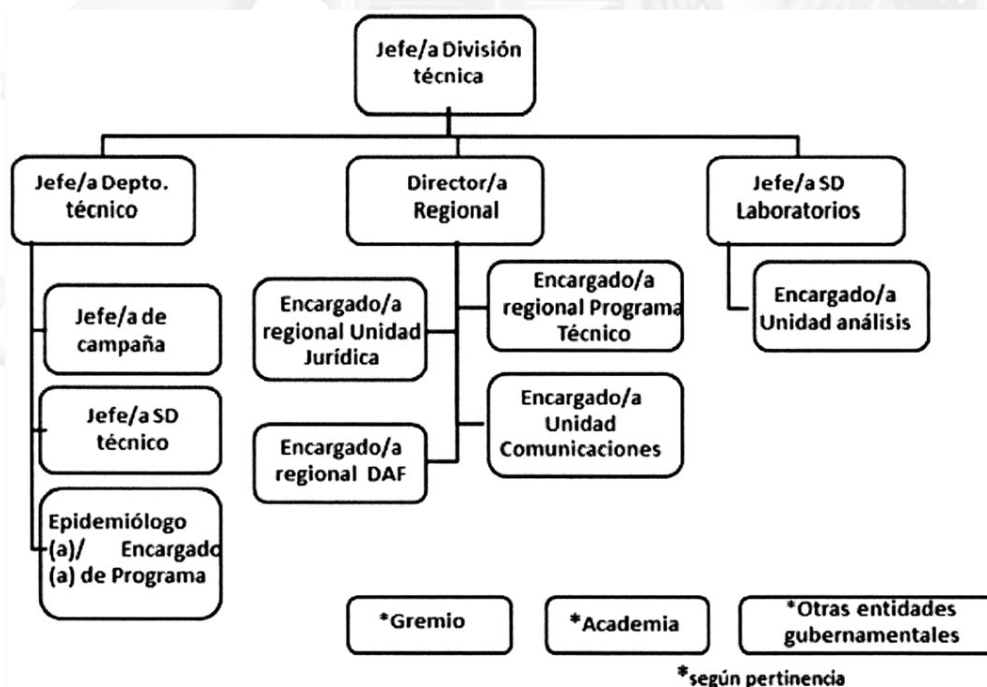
Jefe/a División técnica

Jefe/a Depto. técnico

Director/a Regional

Jefe/a SD Laboratorios

Jefe/a de campaña

Jefe/a SD técnico

Epidemiólogo (a)/ Encargado (a) de Programa

Encargado/a regional Unidad Jurídica

Encargado/a regional Programa Técnico

Encargado/a Unidad Comunicaciones

Encargado/a regional DAF

Encargado/a Unidad análisis

*Gremio

*Academia

*Otras entidades gubernamentales

*según pertinencia